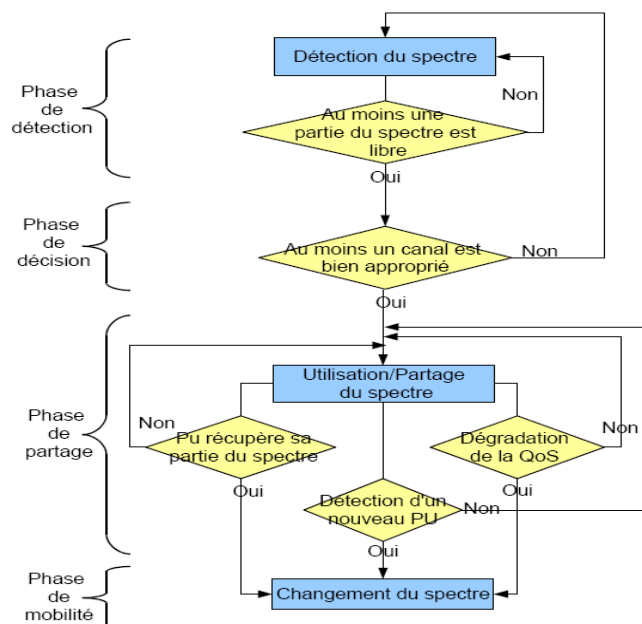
Phase de détection

Phase de décision

Phase de partage

Phase de mobilité

Détection du spectre

Au moins une partie du spectre est libre

Non

Oui

Au moins un canal est bien approprié

Non

Oui

Utilisation/Partage du spectre

Non

Pu récupère sa partie du spectre

Oui

Dégradation de la QoS

Non

Oui

Détection d'un nouveau PU

Non

Oui

Changement du spectre